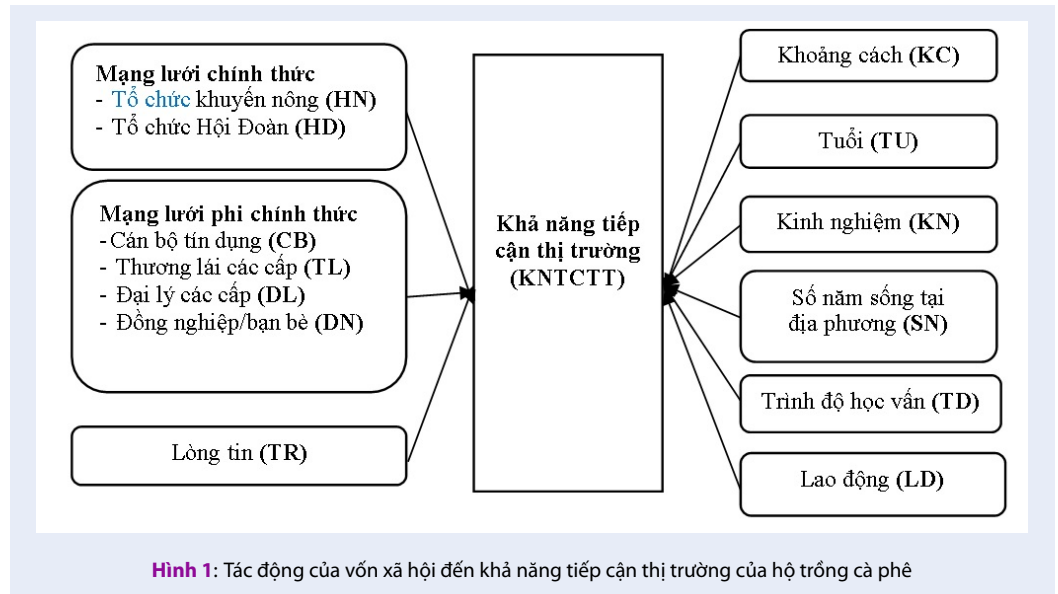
Mạng lưới chính thức
- Tổ chức khuyến nông (HN)
- Tổ chức Hội Đoàn (HD)

Mạng lưới phi chính thức
-Cán bộ tín dụng (CB)
- Thương lái các cấp (TL)
- Đại lý các cấp (DL)
- Đồng nghiệp/bạn bè (DN)

Lòng tin (TR)

Khả năng tiếp cận thị trường (KNTCTT)

Khoảng cách (KC)

Tuổi (TU)

Kinh nghiệm (KN)

Số năm sống tại địa phương (SN)

Trình độ học vấn (TD)

Lao động (LD)

Hình 1: Tác động của vốn xã hội đến khả năng tiếp cận thị trường của hộ trồng cà phê